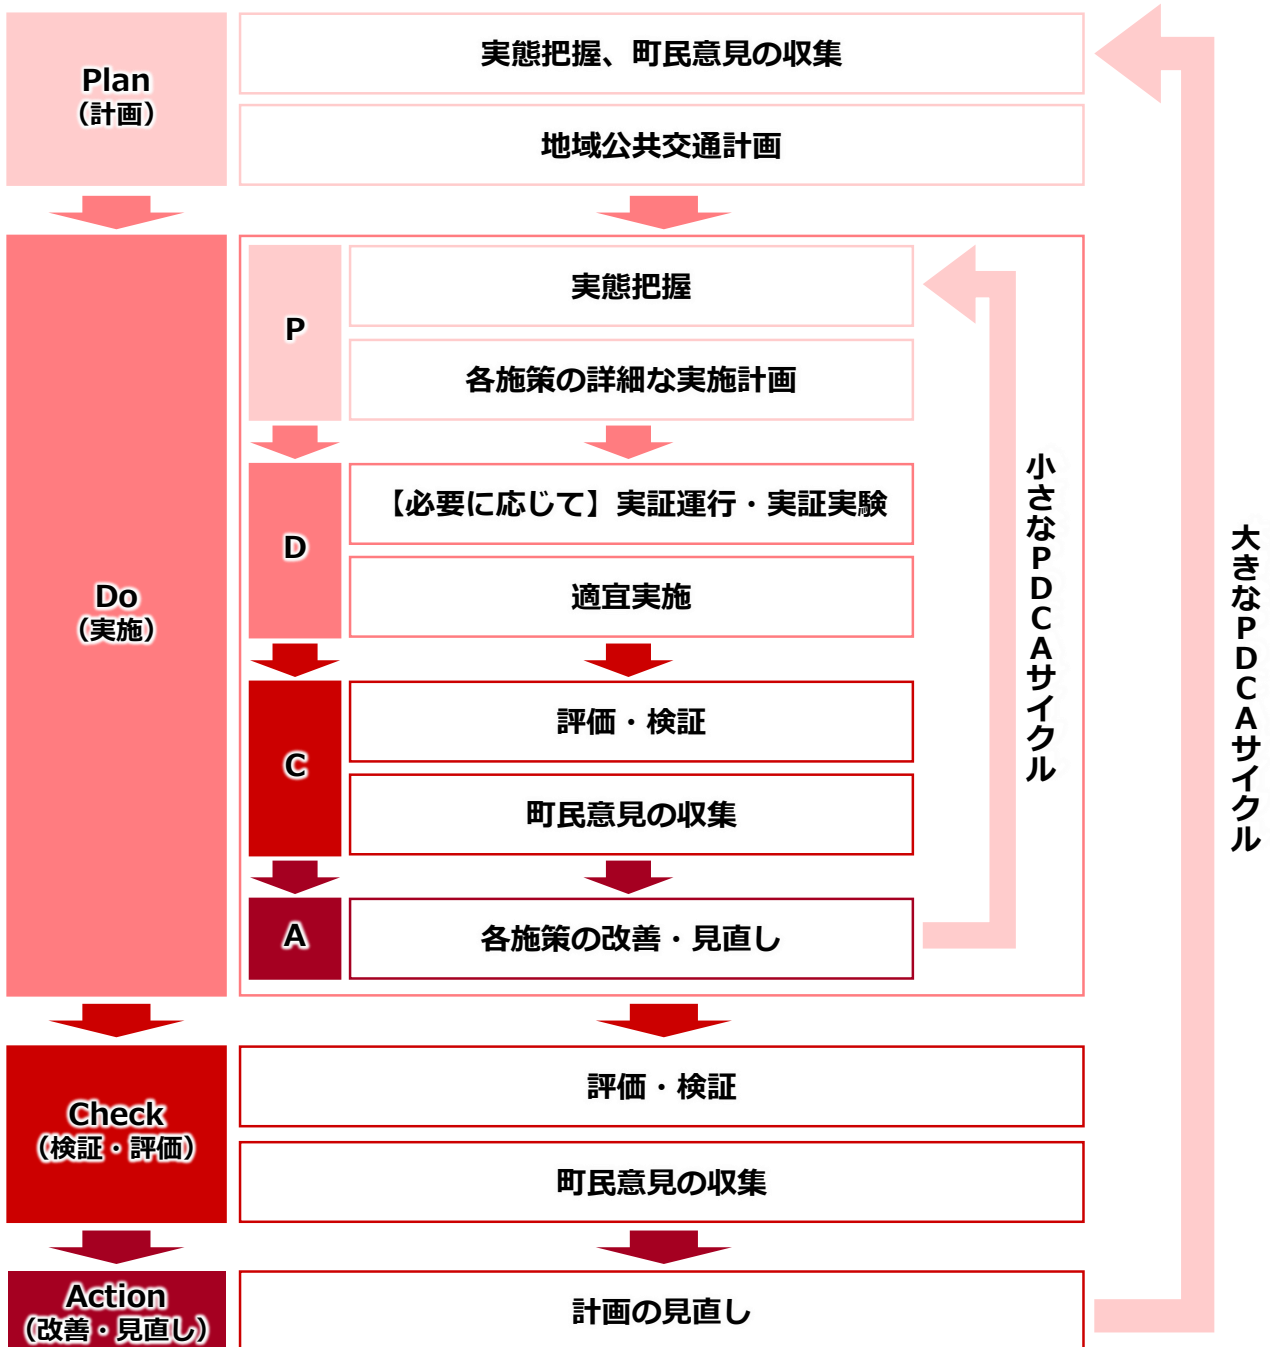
Plan
（計画）

実態把握、町民意見の収集

地域公共交通計画

Do
（実施）

P

実態把握

各施策の詳細な実施計画

D

【必要に応じて】実証運行・実証実験

適宜実施

C

評価・検証

町民意見の収集

A

各施策の改善・見直し

小さなPDCAサイクル

Check
（検証・評価）

評価・検証

町民意見の収集

Action
（改善・見直し）

計画の見直し

大きなPDCAサイクル